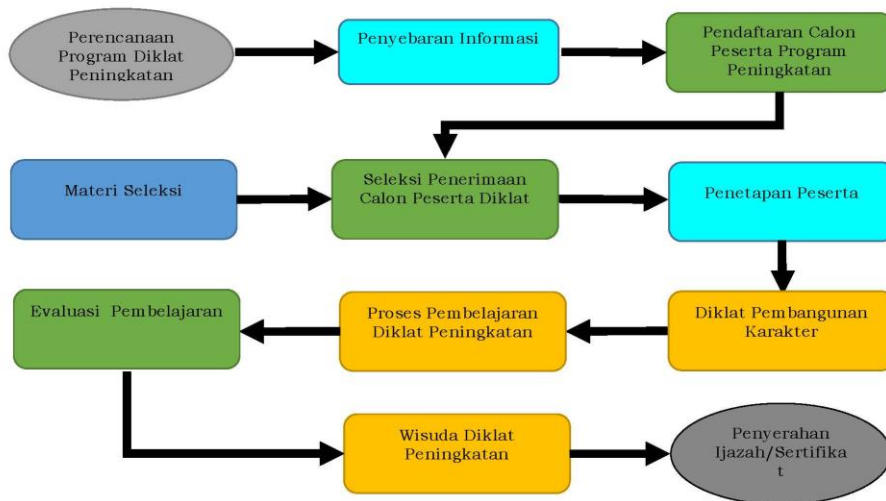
Perencanaan Program Diklat Peningkatan

Penyebaran Informasi

Pendaftaran Calon Peserta Program Peningkatan

Materi Seleksi

Seleksi Penerimaan Calon Peserta Diklat

Penetapan Peserta

Evaluasi Pembelajaran

Proses Pembelajaran Diklat Peningkatan

Diklat Pembangunan Karakter

Wisuda Diklat Peningkatan

Penyerahan Ijazah/Sertifika t